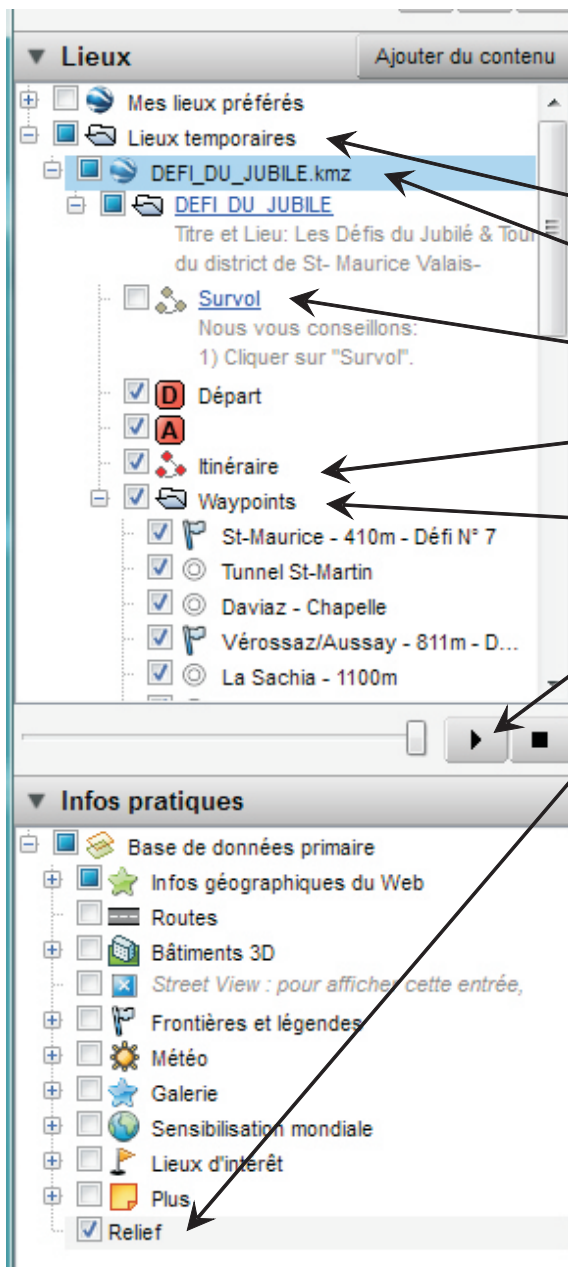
Lieux
Ajouter du contenu
Mes lieux préférés
Lieux temporaires
DEFI_DU_JUBILE.kmz
DEFI_DU_JUBILE
Titre et Lieu: Les Défis du Jubilé & Tour du district de St- Maurice Valais-
Survol
Nous vous conseillons:
1) Cliquer sur "Survol".
D Départ
A
Itinéraire
Waypoints
St-Maurice - 410m - Défi N° 7
Tunnel St-Martin
Daviaz - Chapelle
Vérossaz/Aussay - 811m - D...
La Sachia - 1100m

Infos pratiques
Base de données primaire
Infos géographiques du Web
Routes
Bâtiments 3D
Street View : pour afficher cette entrée,
Frontières et légendes
Météo
Galerie
Sensibilisation mondiale
Lieux d'intérêt
Plus
Relief